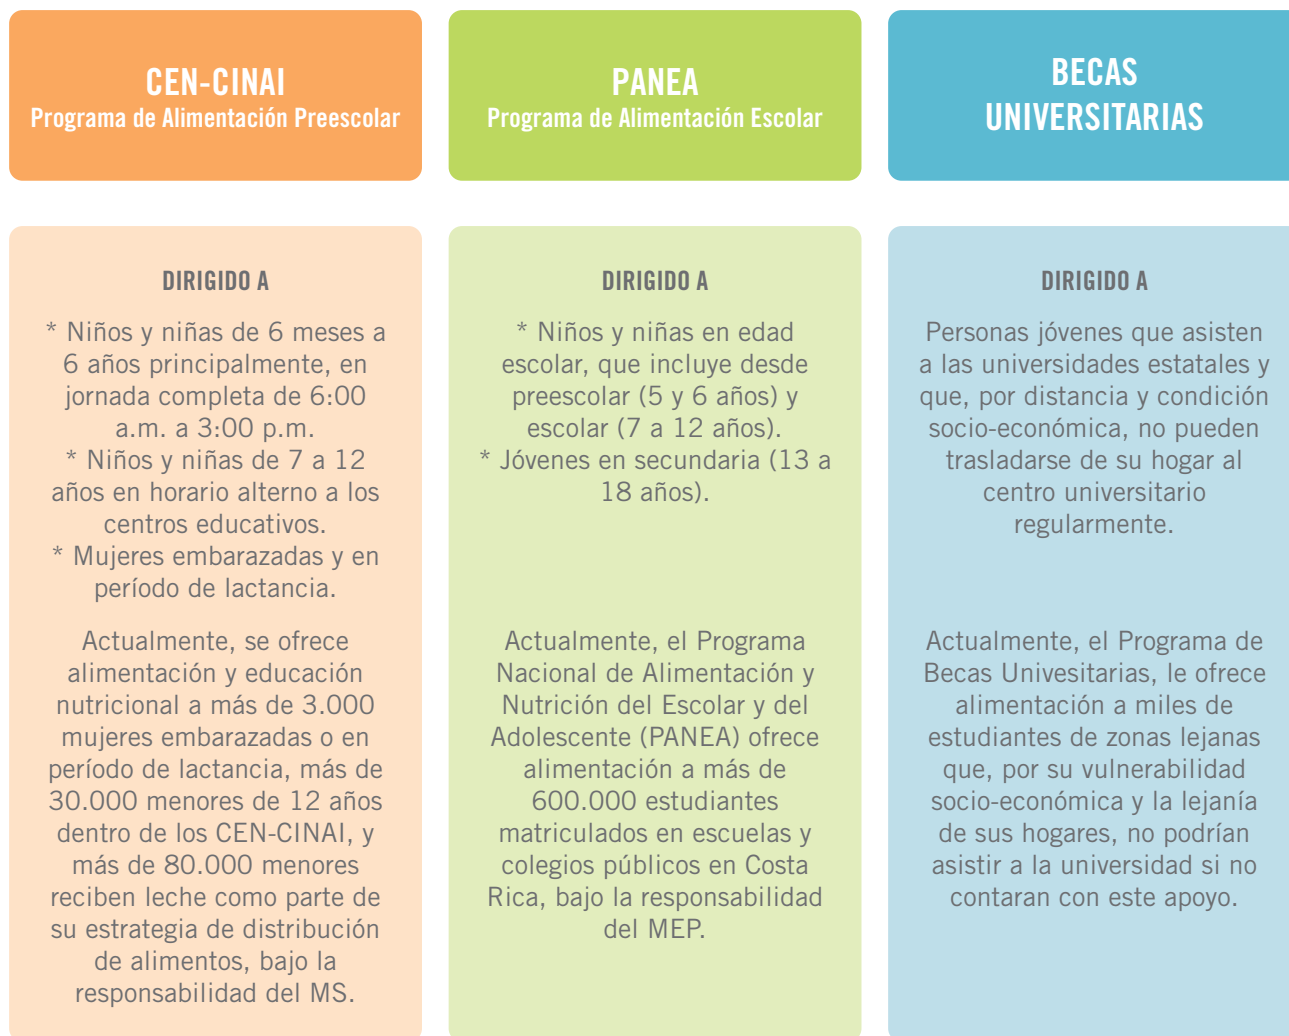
CEN-CINAI
Programa de Alimentación Preescolar

DIRIGIDO A

* Niños y niñas de 6 meses a 6 años principalmente, en jornada completa de 6:00 a.m. a 3:00 p.m.
* Niños y niñas de 7 a 12 años en horario alterno a los centros educativos.
* Mujeres embarazadas y en período de lactancia.

Actualmente, se ofrece alimentación y educación nutricional a más de 3.000 mujeres embarazadas o en período de lactancia, más de 30.000 menores de 12 años dentro de los CEN-CINAI, y más de 80.000 menores reciben leche como parte de su estrategia de distribución de alimentos, bajo la responsabilidad del MS.

PANEA
Programa de Alimentación Escolar

DIRIGIDO A

* Niños y niñas en edad escolar, que incluye desde preescolar (5 y 6 años) y escolar (7 a 12 años).
* Jóvenes en secundaria (13 a 18 años).

Actualmente, el Programa Nacional de Alimentación y Nutrición del Escolar y del Adolescente (PANEA) ofrece alimentación a más de 600.000 estudiantes matriculados en escuelas y colegios públicos en Costa Rica, bajo la responsabilidad del MEP.

BECAS UNIVERSITARIAS

DIRIGIDO A

Personas jóvenes que asisten a las universidades estatales y que, por distancia y condición socio-económica, no pueden trasladarse de su hogar al centro universitario regularmente.

Actualmente, el Programa de Becas Univesitarias, le ofrece alimentación a miles de estudiantes de zonas lejanas que, por su vulnerabilidad socio-económica y la lejanía de sus hogares, no podrían asistir a la universidad si no contaran con este apoyo.